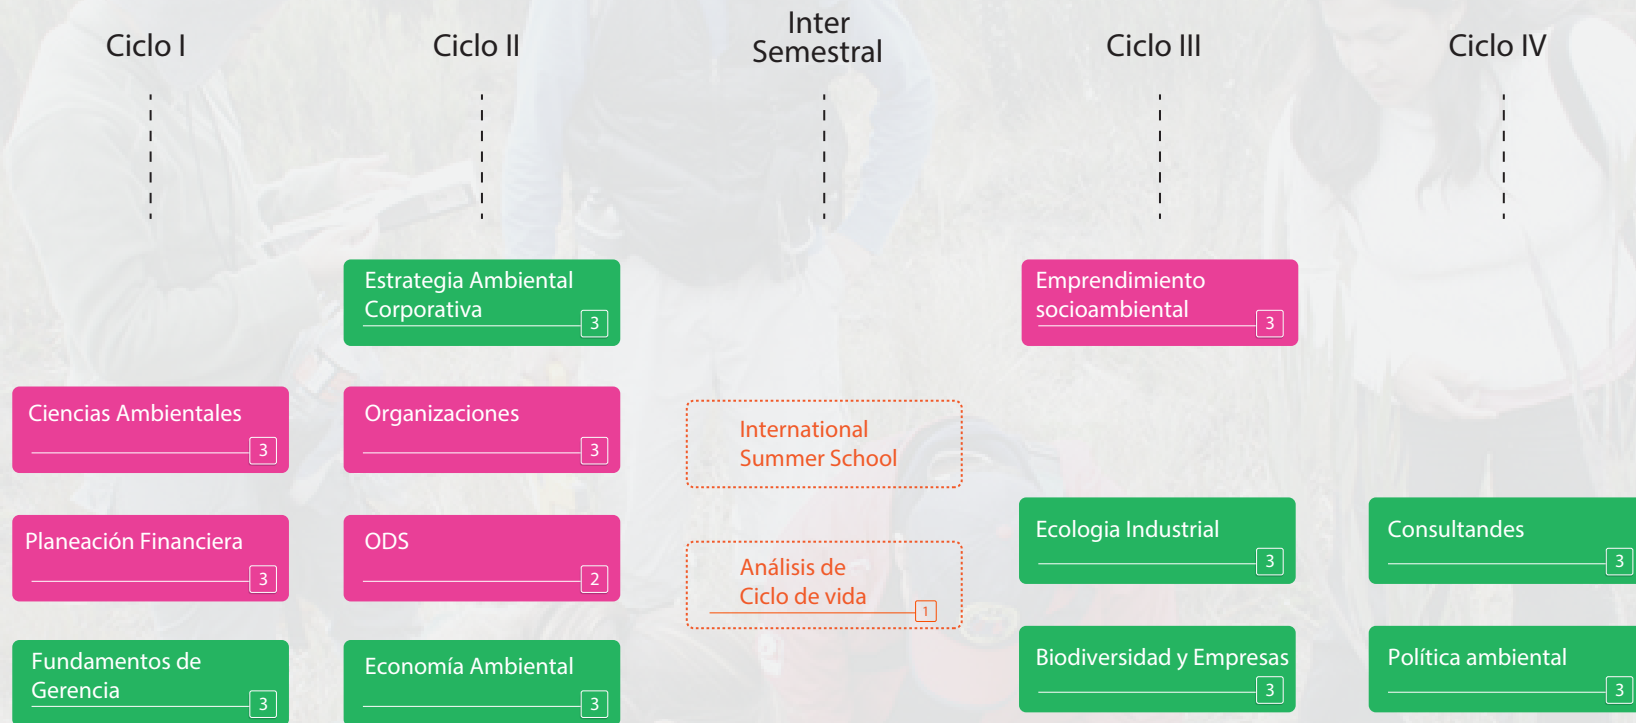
Ciclo I

Ciclo II

Inter Semestral

Ciclo III

Ciclo IV

Estrategia Ambiental Corporativa 3

Emprendimiento socioambiental 3

Ciencias Ambientales 3

Organizaciones 3

International Summer School

Planeación Financiera 3

ODS 2

Análisis de Ciclo de vida 1

Ecologia Industrial 3

Consultandes 3

Fundamentos de Gerencia 3

Economía Ambiental 3

Biodiversidad y Empresas 3

Política ambiental 3